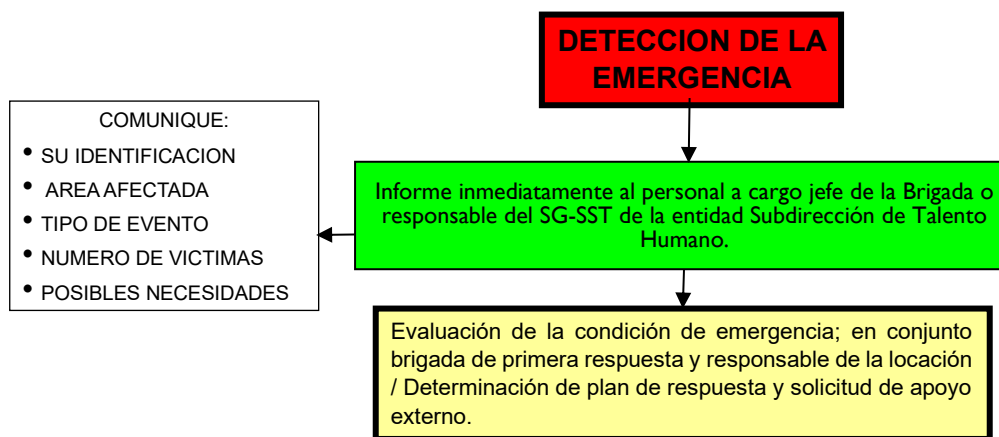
DETECCION DE LA EMERGENCIA

COMUNIQUE:
• SU IDENTIFICACION
• AREA AFECTADA
• TIPO DE EVENTO
• NUMERO DE VICTIMAS
• POSIBLES NECESIDADES

Informe inmediatamente al personal a cargo jefe de la Brigada o responsable del SG-SST de la entidad Subdirección de Talento Humano.

Evaluación de la condición de emergencia; en conjunto brigada de primera respuesta y responsable de la locación / Determinación de plan de respuesta y solicitud de apoyo externo.